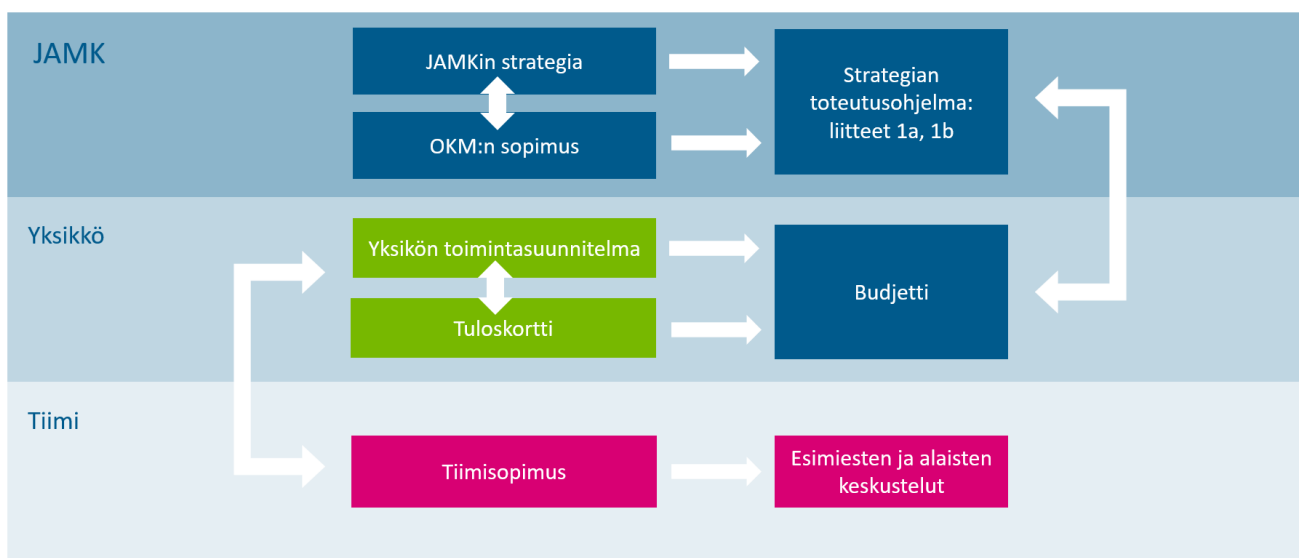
JAMK

JAMKin strategia

OKM:n sopimus

Strategian toteutusohjelma: liitteet 1a, 1b

Yksikkö

Yksikön toimintasuunnitelma

Tuloskortti

Budjetti

Tiimi

Tiimisopimus

Esimiesten ja alaisten keskustelut